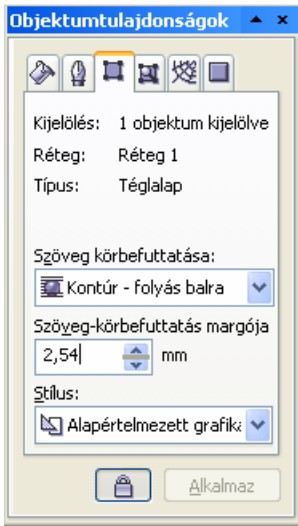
Objektumtulajdonságok

Kijelölés: 1 objektum kijelölve
Réteg: Réteg 1
Típus: Téglalap

Szöveg körbefuttatása:
Kontúr - folyás balra
Szöveg-körbefuttatás margója
2,54 mm
Stílus:
Alapértelmezett grafika

Alkalmaz